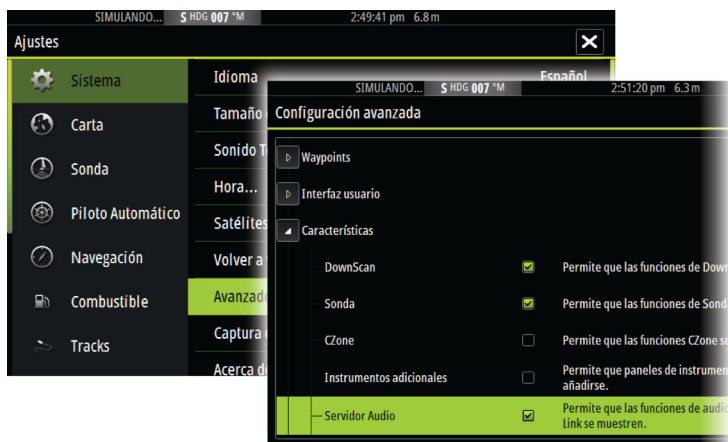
SIMULANDO... S HDG 007 °M 2:49:41 pm 6.8 m

Ajustes

Sistema

Carta

Sonda

Piloto Automático

Navegación

Combustible

Tracks

Idioma

Tamaño

Sonido T

Hora...

Satélites

Volver a

Avanzad

Captura

Acerca d

Español

SIMULANDO... S HDG 007 °M 2:51:20 pm 6.3 m

Configuración avanzada

Waypoints

Interfaz usuario

Características

DownScan

Permite que las funciones de Dow

Sonda

Permite que las funciones de Sond

CZone

Permite que las funciones CZone s

Instrumentos adicionales

Permite que paneles de instrumen añadirse.

Servidor Audio

Permite que las funciones de audi Link se muestren.